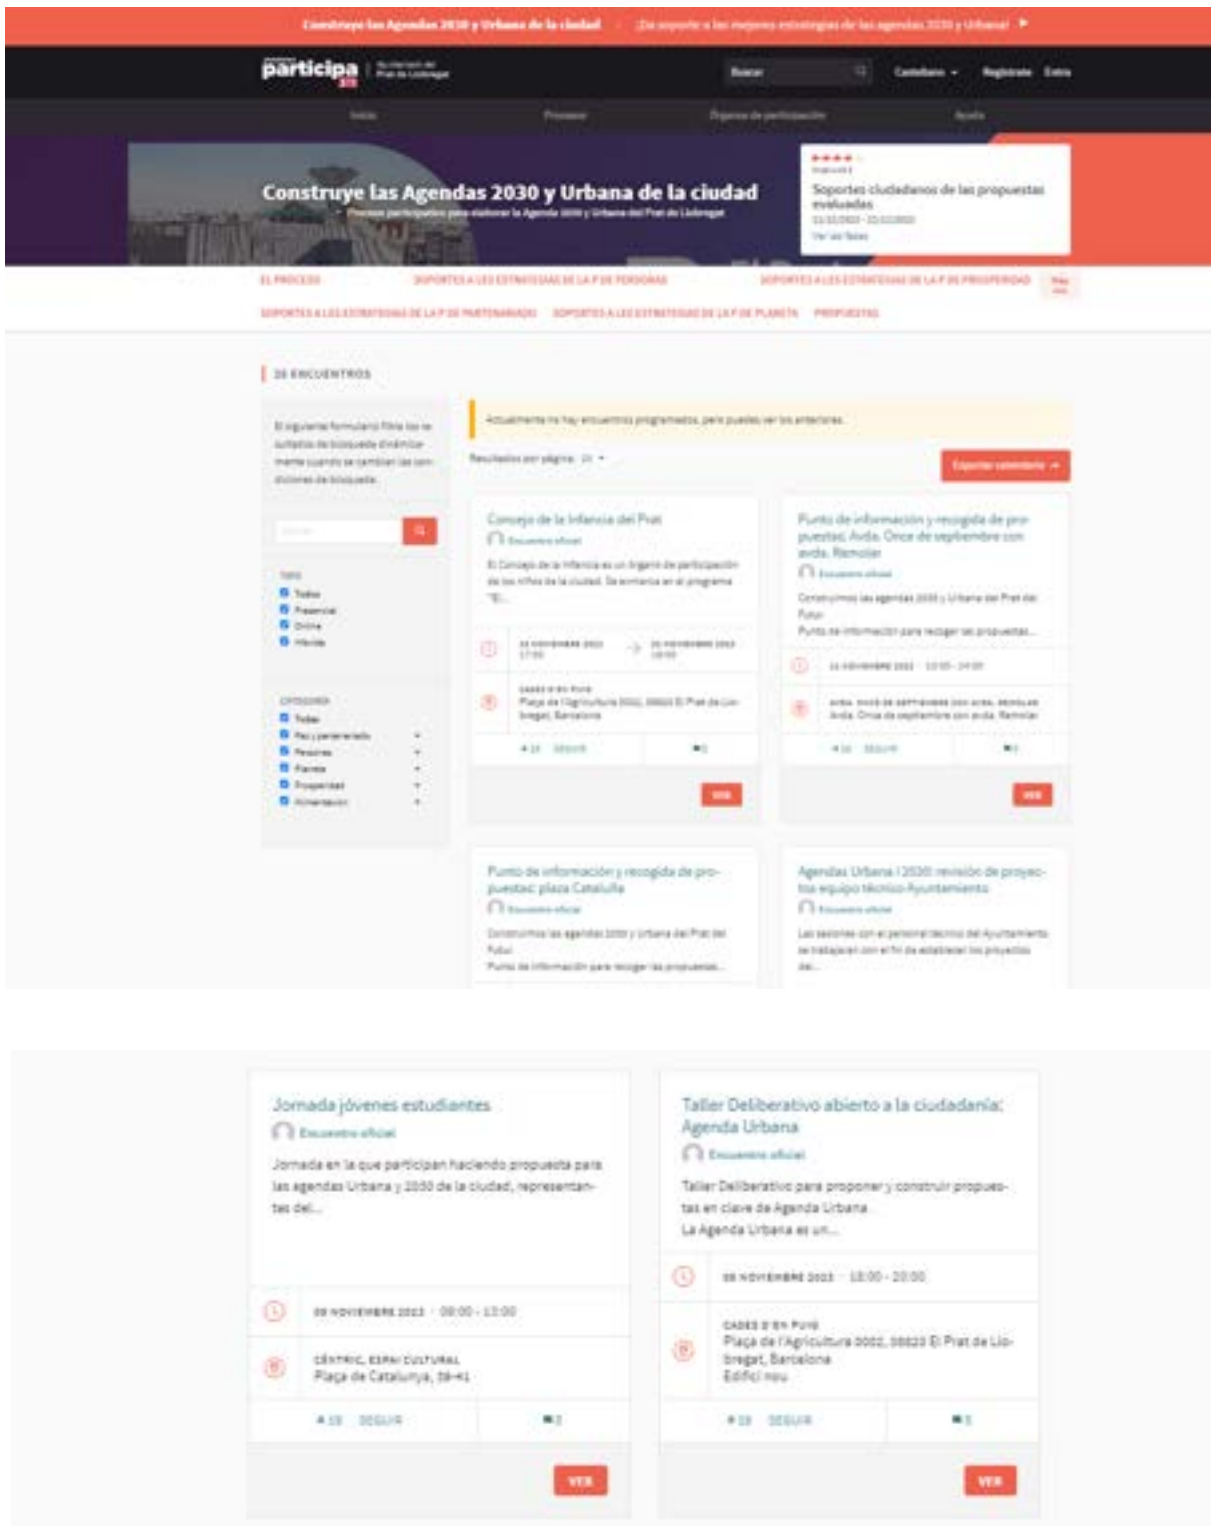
Construye las Agendas 2030 y Urbana de la ciudad | ¡Da soporte a las mejores estrategias de las agendas 2030 y Urbana! ▸

participa | Ajuntament del Prat de Llobregat

Buscar | Castellano | Regístrate | Entra

Inicio | Procesos | Órganos de participación | Ayuda

Construye las Agendas 2030 y Urbana de la ciudad

Proceso participativo para elaborar la Agenda 2030 y Urbana del Prat de Llobregat

Soportes ciudadanos de las propuestas evaluadas

Ver las fases

EL PROCESO | SOPORTES A LAS ESTRATEGIAS DE LA P DE PERSONAS | SOPORTES A LAS ESTRATEGIAS DE LA P DE PROSPERIDAD | SOPORTES A LAS ESTRATEGIAS DE LA P DE PARTENARIADO | SOPORTES A LAS ESTRATEGIAS DE LA P DE PLANETA | PROPUESTAS

26 ENCUENTROS

El siguiente formulario filtra los resultados de búsqueda dinámicamente cuando se cambian las condiciones de búsqueda.

Actualmente no hay encuentros programados, pero puedes ver los anteriores.

Resultados por página: 20

Exportar calendario

Tipo: Todos, Presencial, Online, Híbrido

Categoría: Todas, Paz y partenariado, Personas, Planeta, Prosperidad, Alimentación

Consejo de la Infancia del Prat
Encuentro oficial
El Consejo de la Infancia es un órgano de participación de los niños de la ciudad. Se enmarca en el programa "El...
VER

Punto de información y recogida de propuestas: Avda. Once de septiembre con avda. Remolar
Encuentro oficial
Construimos las agendas 2030 y Urbana del Prat del Futur.
Punto de información para recoger las propuestas...
VER

Punto de información y recogida de propuestas: plaza Catalunya
Encuentro oficial
Construimos las agendas 2030 y urbana del Prat del Futur.
Punto de información para recoger las propuestas...

Agendas Urbana i 2030: revisión de proyectos equipo técnico Ayuntamiento
Encuentro oficial
Las sesiones con el personal técnico del Ayuntamiento se trabajan con el fin de establecer los proyectos de...

Jornada jóvenes estudiantes
Encuentro oficial
Jornada en la que participan haciendo propuesta para las agendas Urbana y 2030 de la ciudad, representantes del...
08 NOVIEMBRE 2022 · 09:00 - 13:00
CÈNTRIC, ESPAI CULTURAL
Plaça de Catalunya, 38-41
SEGUIR
VER

Taller Deliberativo abierto a la ciudadanía: Agenda Urbana
Encuentro oficial
Taller Deliberativo para proponer y construir propuestas en clave de Agenda Urbana.
La Agenda Urbana es un...
08 NOVIEMBRE 2022 · 18:00 - 20:00
CASES D'EN PUIG
Plaça de l'Agricultura 0002, 08820 El Prat de Llobregat, Barcelona
Edifici nou
SEGUIR
VER